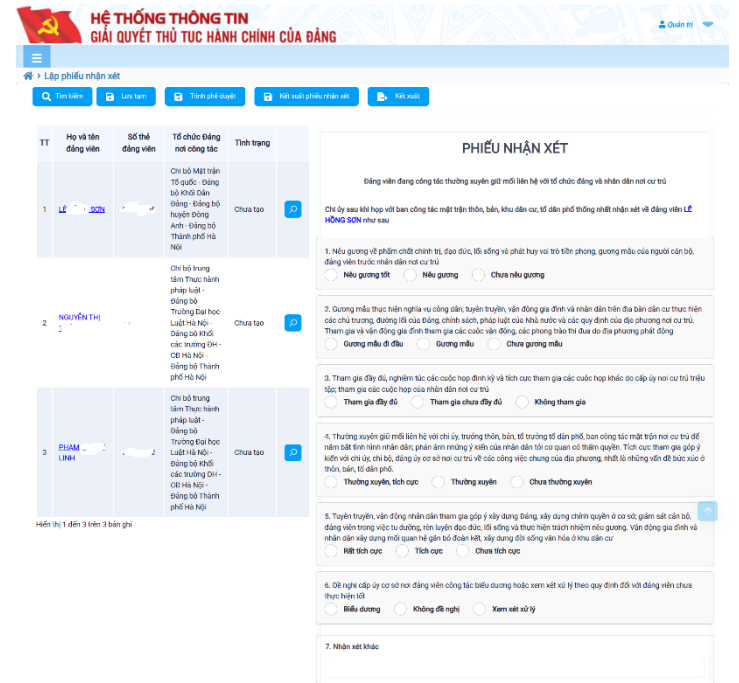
HỆ THỐNG THÔNG TIN
GIẢI QUYẾT THỦ TỤC HÀNH CHÍNH CỦA ĐẢNG

Quản trị

Lập phiếu nhận xét

Tìm kiếm | Lưu tạm | Trình phê duyệt | Kết xuất phiếu nhận xét | Kết xuất

| TT | Họ và tên đảng viên | Số thẻ đảng viên | Tổ chức Đảng nơi công tác | Tình trạng | |
|---|---|---|---|---|---|
| 1 | LÊ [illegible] SƠN | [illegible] | Chi bộ Mặt trận Tổ quốc - Đảng bộ Khối Dân Đảng - Đảng bộ huyện Đông Anh - Đảng bộ Thành phố Hà Nội | Chưa tạo | |
| 2 | NGUYỄN THỊ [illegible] | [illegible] | Chi bộ trung tâm Thực hành pháp luật - Đảng bộ Trường Đại học Luật Hà Nội - Đảng bộ Khối các trường ĐH - CĐ Hà Nội - Đảng bộ Thành phố Hà Nội | Chưa tạo | |
| 3 | PHẠM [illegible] LINH | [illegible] | Chi bộ trung tâm Thực hành pháp luật - Đảng bộ Trường Đại học Luật Hà Nội - Đảng bộ Khối các trường ĐH - CĐ Hà Nội - Đảng bộ Thành phố Hà Nội | Chưa tạo | |

Hiển thị 1 đến 3 trên 3 bản ghi

PHIẾU NHẬN XÉT

Đảng viên đang công tác thường xuyên giữ mối liên hệ với tổ chức đảng và nhân dân nơi cư trú

Chi ủy sau khi họp với ban công tác mặt trận thôn, bản, khu dân cư, tổ dân phố thống nhất nhận xét về đảng viên LÊ HỒNG SƠN như sau

1. Nêu gương về phẩm chất chính trị, đạo đức, lối sống và phát huy vai trò tiền phong, gương mẫu của người cán bộ, đảng viên trước nhân dân nơi cư trú
Nêu gương tốt | Nêu gương | Chưa nêu gương

2. Gương mẫu thực hiện nghĩa vụ công dân; tuyên truyền, vận động gia đình và nhân dân trên địa bàn dân cư thực hiện các chủ trương, đường lối của Đảng, chính sách, pháp luật của Nhà nước và các quy định của địa phương nơi cư trú. Tham gia và vận động gia đình tham gia các cuộc vận động, các phong trào thi đua do địa phương phát động
Gương mẫu đi đầu | Gương mẫu | Chưa gương mẫu

3. Tham gia đầy đủ, nghiêm túc các cuộc họp định kỳ và tích cực tham gia các cuộc họp khác do cấp ủy nơi cư trú triệu tập; tham gia các cuộc họp của nhân dân nơi cư trú
Tham gia đầy đủ | Tham gia chưa đầy đủ | Không tham gia

4. Thường xuyên giữ mối liên hệ với chi ủy, trưởng thôn, bản, tổ trưởng tổ dân phố, ban công tác mặt trận nơi cư trú để nắm bắt tình hình nhân dân; phản ánh những ý kiến của nhân dân tới cơ quan có thẩm quyền. Tích cực tham gia góp ý kiến với chi ủy, chi bộ, đảng ủy cơ sở nơi cư trú về các công việc chung của địa phương, nhất là những vấn đề bức xúc ở thôn, bản, tổ dân phố.
Thường xuyên, tích cực | Thường xuyên | Chưa thường xuyên

5. Tuyên truyền, vận động nhân dân tham gia góp ý xây dựng Đảng, xây dựng chính quyền ở cơ sở; giám sát cán bộ, đảng viên trong việc tu dưỡng, rèn luyện đạo đức, lối sống và thực hiện trách nhiệm nêu gương. Vận động gia đình và nhân dân xây dựng mối quan hệ gắn bó đoàn kết, xây dựng đời sống văn hóa ở khu dân cư
Rất tích cực | Tích cực | Chưa tích cực

6. Đề nghị cấp ủy cơ sở nơi đảng viên công tác biểu dương hoặc xem xét xử lý theo quy định đối với đảng viên chưa thực hiện tốt
Biểu dương | Không đề nghị | Xem xét xử lý

7. Nhận xét khác